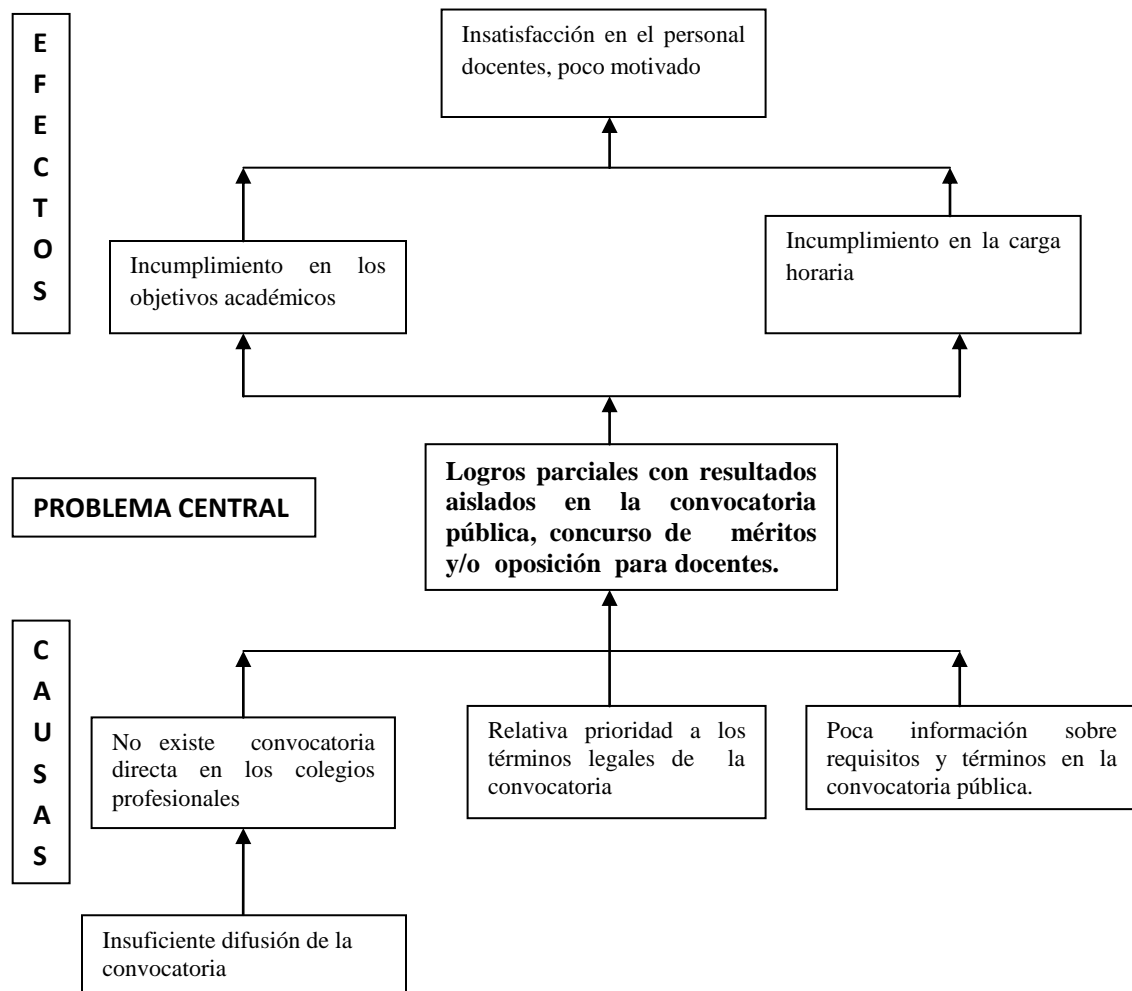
EFECTOS

Insatisfacción en el personal docentes, poco motivado

Incumplimiento en los objetivos académicos

Incumplimiento en la carga horaria

PROBLEMA CENTRAL

**Logros parciales con resultados aislados en la convocatoria pública, concurso de méritos y/o oposición para docentes.**

CAUSAS

No existe convocatoria directa en los colegios profesionales

Relativa prioridad a los términos legales de la convocatoria

Poca información sobre requisitos y términos en la convocatoria pública.

Insuficiente difusión de la convocatoria